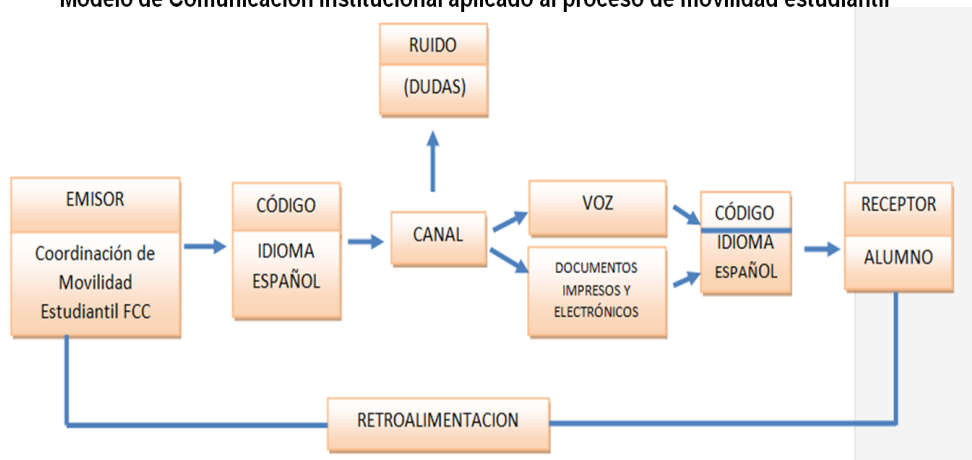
Modelo de Comunicación Institucional aplicado al proceso de movilidad estudiantil

RUIDO
(DUDAS)

EMISOR
Coordinación de Movilidad Estudiantil FCC

CÓDIGO
IDIOMA ESPAÑOL

CANAL

VOZ

DOCUMENTOS IMPRESOS Y ELECTRÓNICOS

CÓDIGO
IDIOMA ESPAÑOL

RECEPTOR
ALUMNO

RETROALIMENTACION